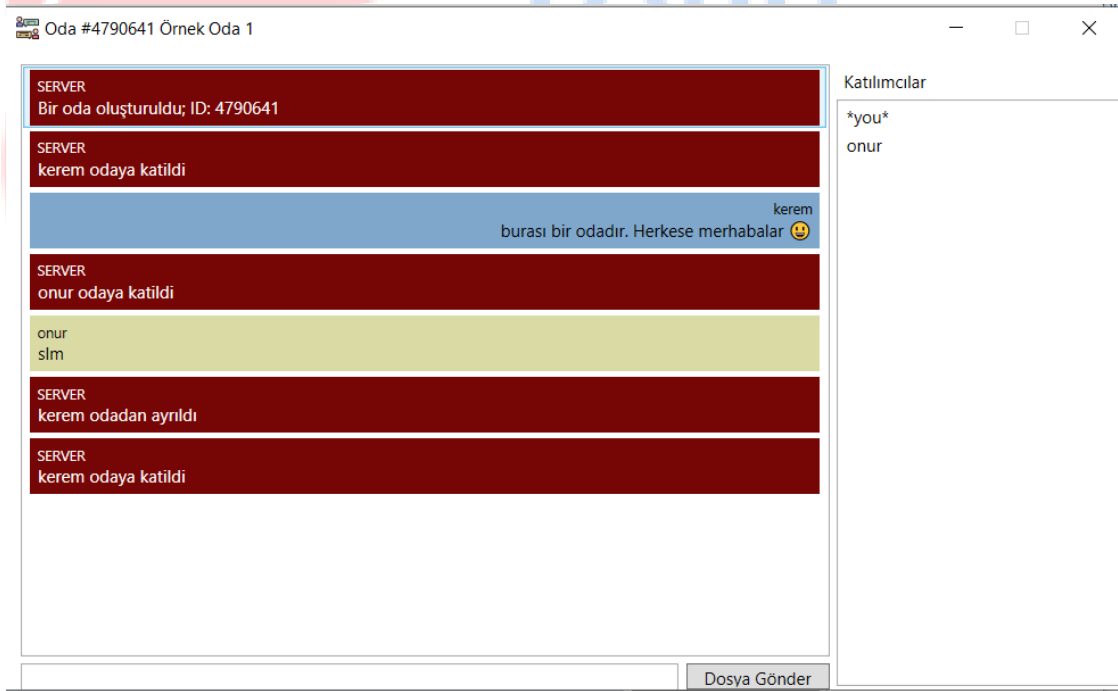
Oda #4790641 Örnek Oda 1

SERVER
Bir oda oluşturuldu; ID: 4790641

SERVER
kerem odaya katildi

kerem
burası bir odadır. Herkese merhabalar 🙂

SERVER
onur odaya katildi

onur
slm

SERVER
kerem odadan ayrıldı

SERVER
kerem odaya katildi

Dosya Gönder

Katılımcılar

*you*
onur